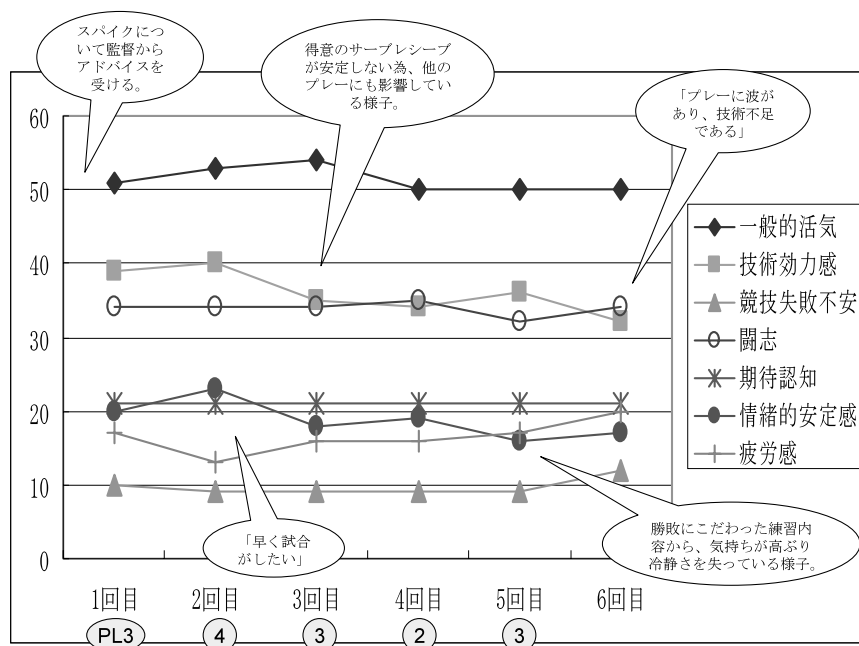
スパイクについて監督からアドバイスを受ける。

得意のサーブレシーブが安定しない為、他のプレーにも影響している様子。

「プレーに波があり、技術不足である」

60
50
40
30
20
10
0

一般的活気
技術効力感
競技失敗不安
闘志
期待認知
情緒的安定感
疲労感

「早く試合がしたい」

勝敗にこだわった練習内容から、気持ちが高ぶり冷静さを失っている様子。

1回目 2回目 3回目 4回目 5回目 6回目

PL3 4 3 2 3